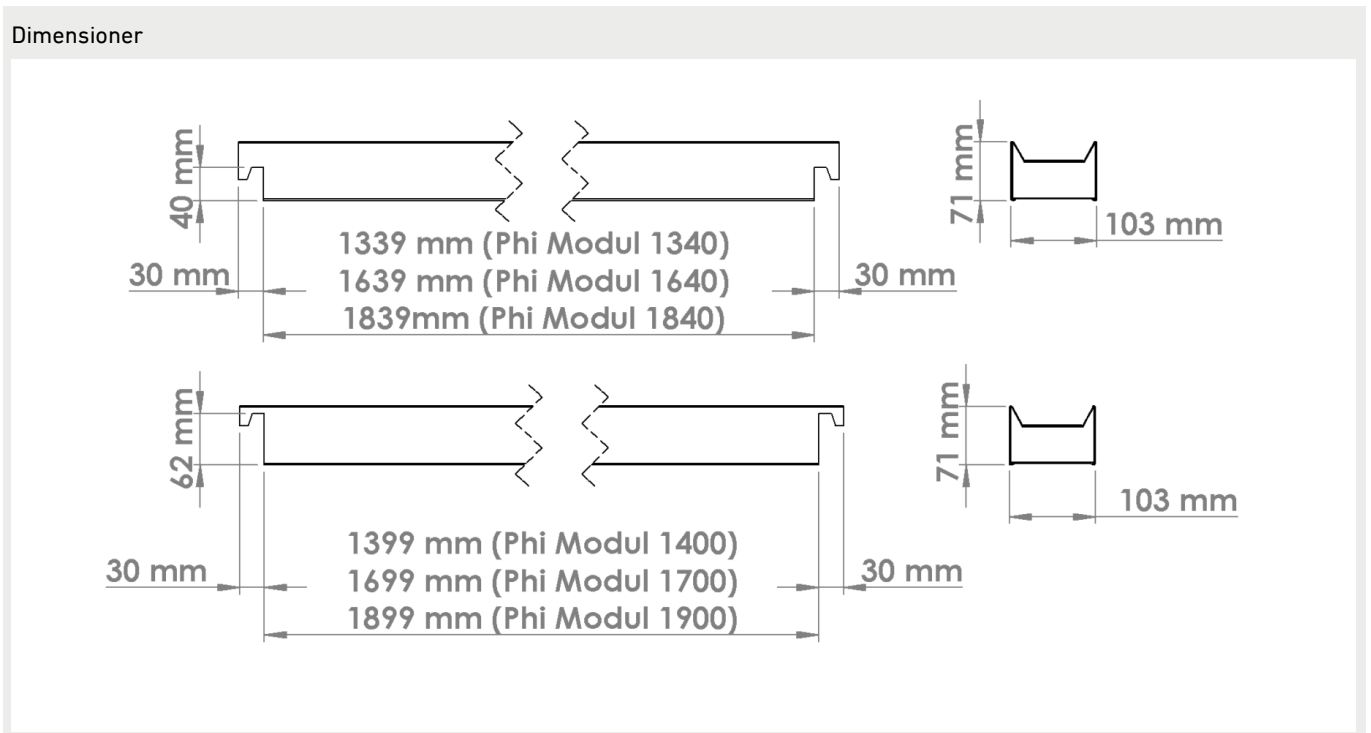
Dimensioner

40 mm

1339 mm (Phi Modul 1340)
1639 mm (Phi Modul 1640)
1839mm (Phi Modul 1840)

30 mm

30 mm

71 mm

103 mm

62 mm

1399 mm (Phi Modul 1400)
1699 mm (Phi Modul 1700)
1899 mm (Phi Modul 1900)

30 mm

30 mm

71 mm

103 mm